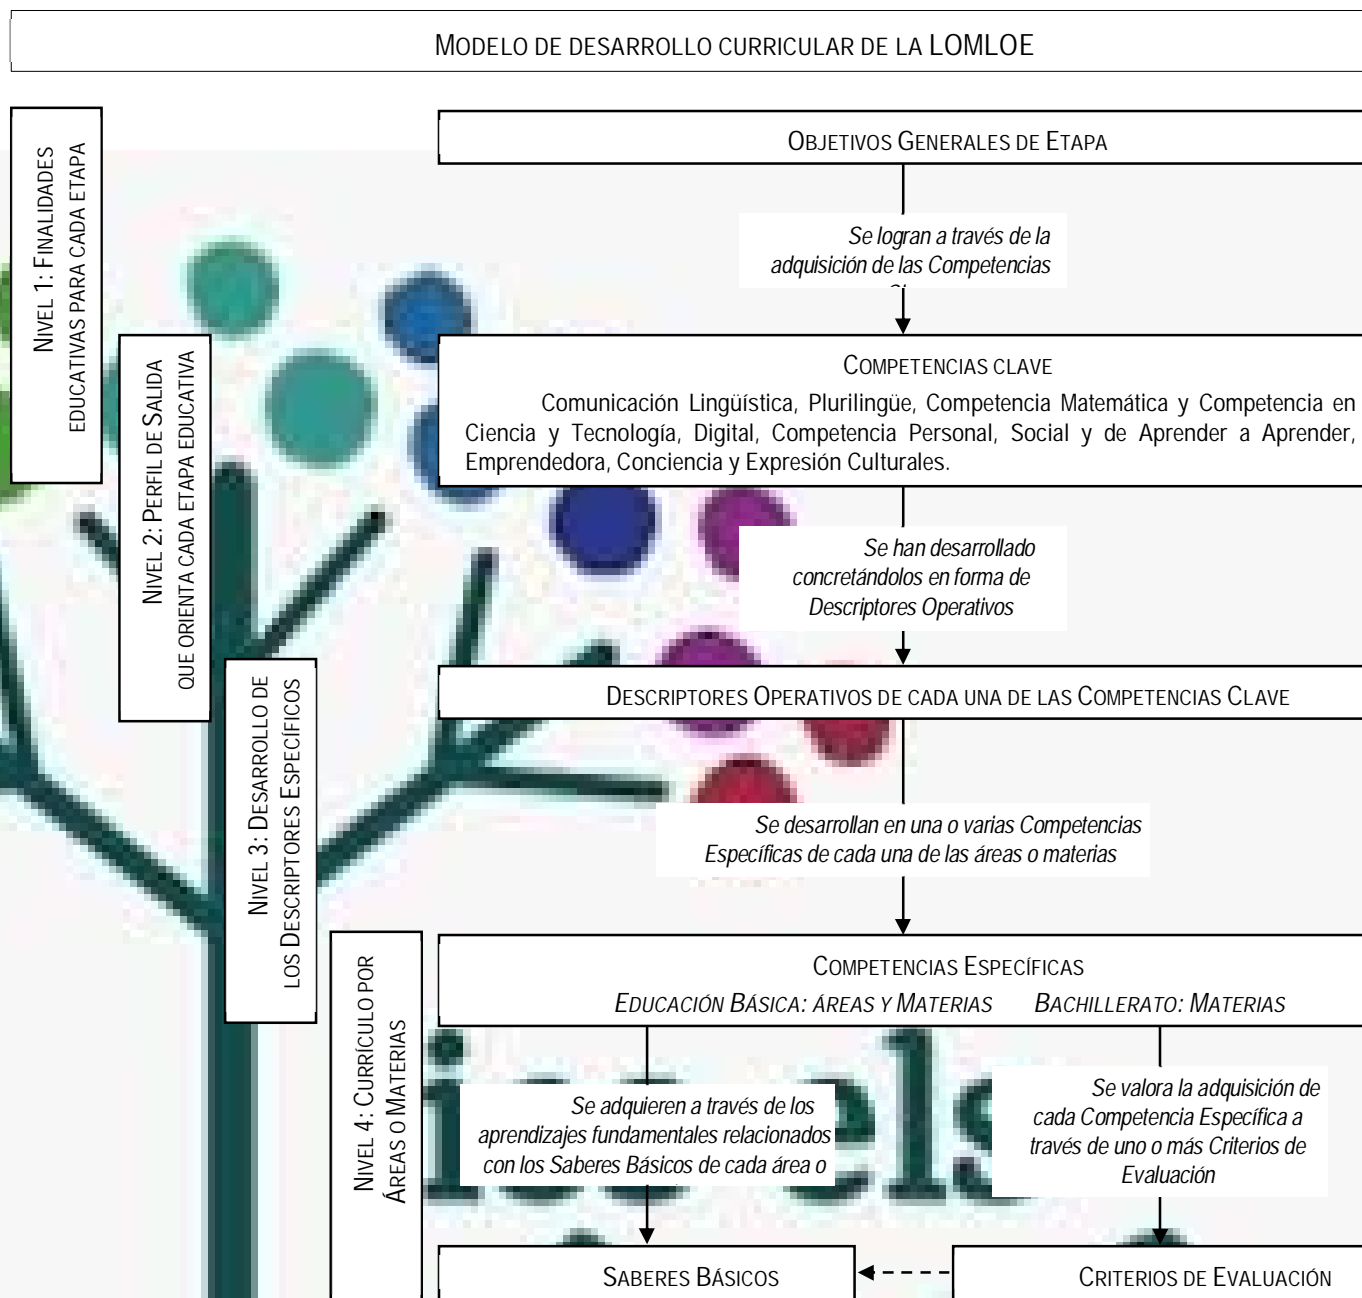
MODELO DE DESARROLLO CURRICULAR DE LA LOMLOE

NIVEL 1: FINALIDADES EDUCATIVAS PARA CADA ETAPA

NIVEL 2: PERFIL DE SALIDA QUE ORIENTA CADA ETAPA EDUCATIVA

NIVEL 3: DESARROLLO DE LOS DESCRIPTORES ESPECÍFICOS

NIVEL 4: CURRÍCULO POR ÁREAS O MATERIAS

OBJETIVOS GENERALES DE ETAPA

Se logran a través de la adquisición de las Competencias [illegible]

COMPETENCIAS CLAVE

Comunicación Lingüística, Plurilingüe, Competencia Matemática y Competencia en Ciencia y Tecnología, Digital, Competencia Personal, Social y de Aprender a Aprender, Emprendedora, Conciencia y Expresión Culturales.

Se han desarrollado concretándolos en forma de Descriptores Operativos

DESCRIPTORES OPERATIVOS DE CADA UNA DE LAS COMPETENCIAS CLAVE

Se desarrollan en una o varias Competencias Específicas de cada una de las áreas o materias

COMPETENCIAS ESPECÍFICAS

EDUCACIÓN BÁSICA: ÁREAS Y MATERIAS BACHILLERATO: MATERIAS

Se adquieren a través de los aprendizajes fundamentales relacionados con los Saberes Básicos de cada área o

Se valora la adquisición de cada Competencia Específica a través de uno o más Criterios de Evaluación

SABERES BÁSICOS

CRITERIOS DE EVALUACIÓN